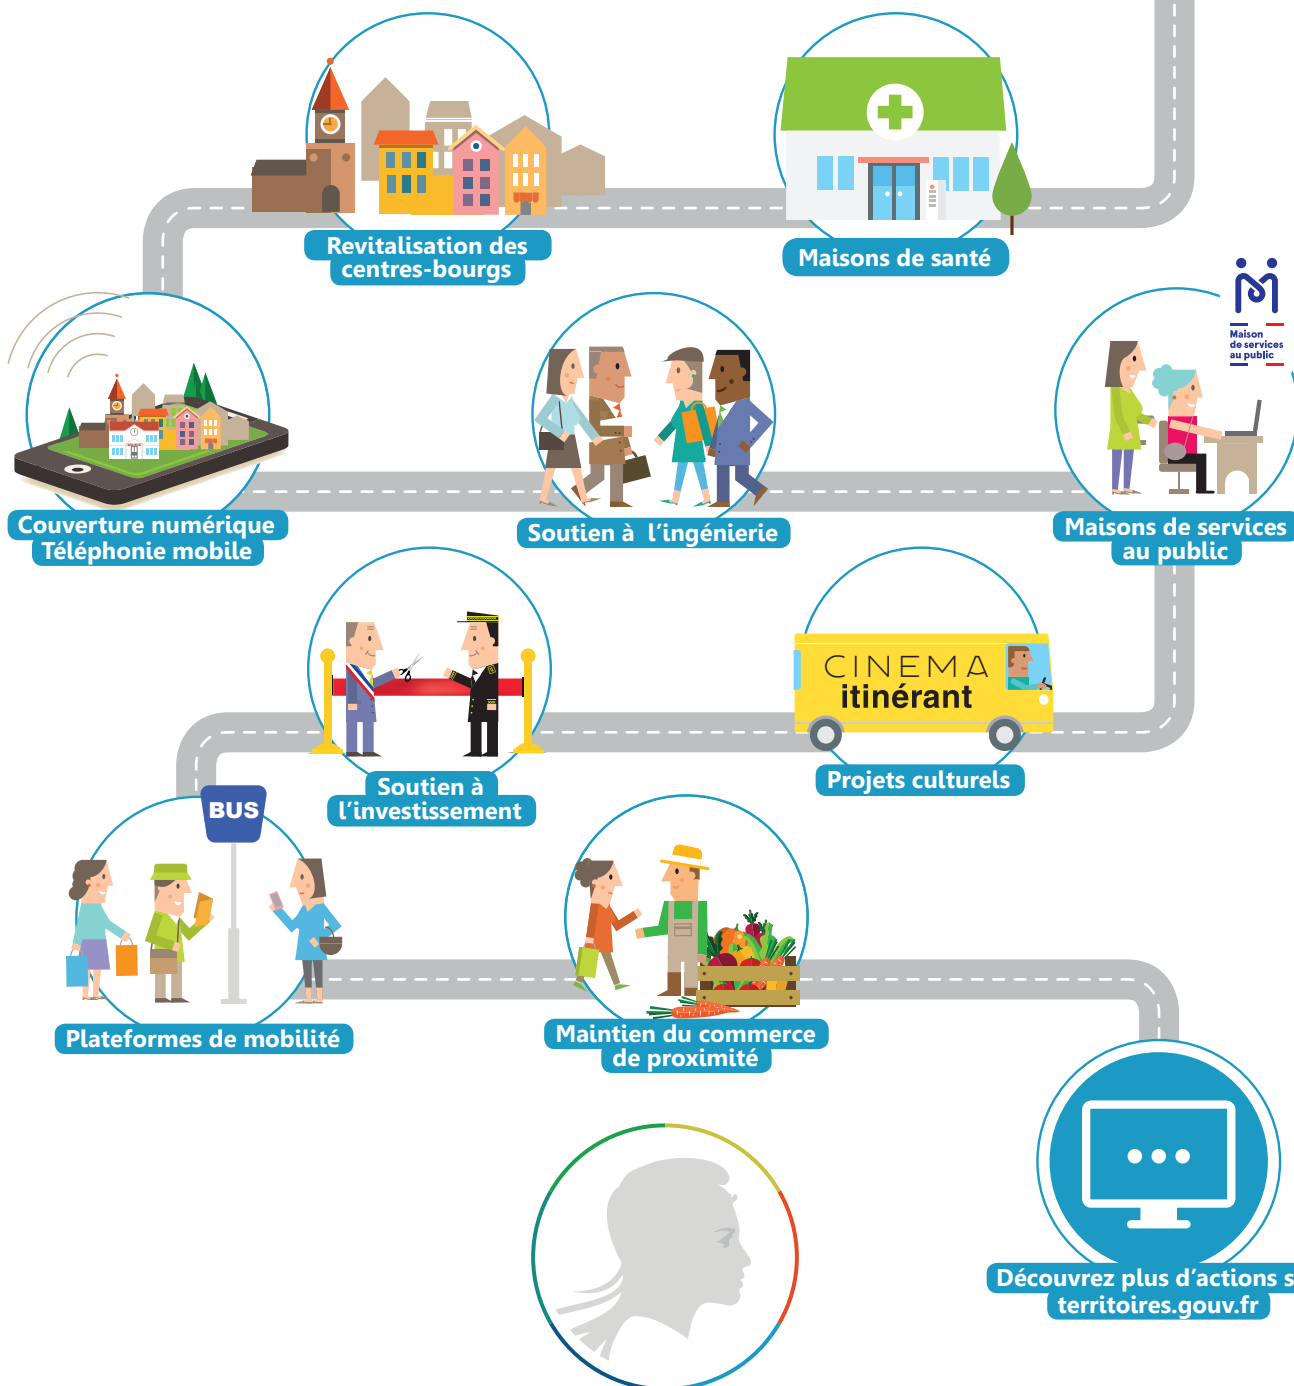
Revitalisation des centres-bourgs

Maisons de santé

Couverture numérique Téléphonie mobile

Soutien à l'ingénierie

Maison de services au public

Maisons de services au public

Soutien à l'investissement

CINEMA itinérant

Projets culturels

BUS

Plateformes de mobilité

Maintien du commerce de proximité

Découvrez plus d'actions s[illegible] territoires.gouv.fr